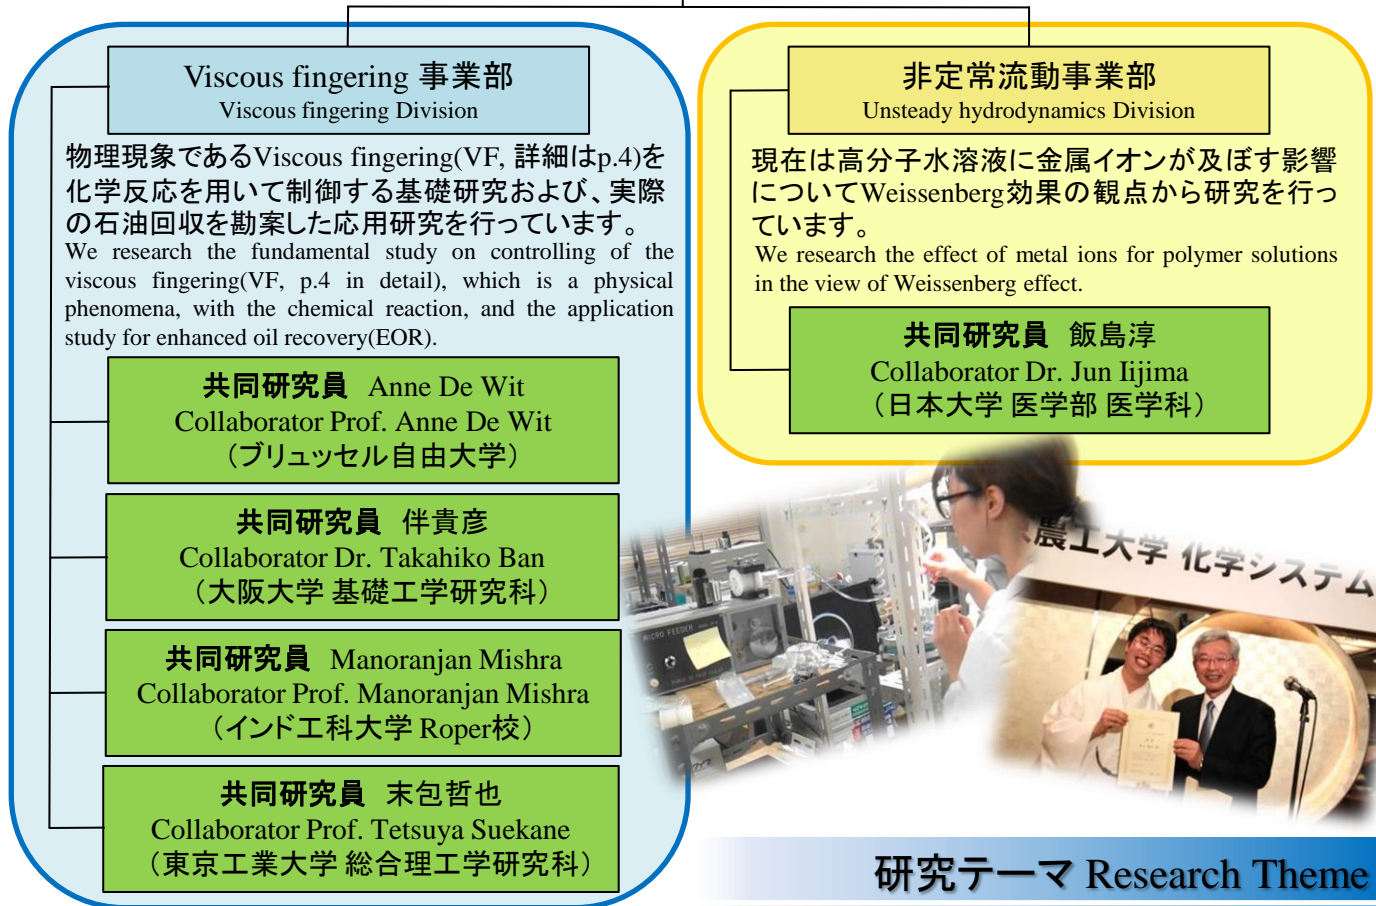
Viscous fingering 事業部
Viscous fingering Division

物理現象であるViscous fingering(VF, 詳細はp.4)を化学反応を用いて制御する基礎研究および、実際の石油回収を勘案した応用研究を行っています。
We research the fundamental study on controlling of the viscous fingering(VF, p.4 in detail), which is a physical phenomena, with the chemical reaction, and the application study for enhanced oil recovery(EOR).

共同研究員 Anne De Wit
Collaborator Prof. Anne De Wit
（ブリュッセル自由大学）

共同研究員 伴貴彦
Collaborator Dr. Takahiko Ban
（大阪大学 基礎工学研究科）

共同研究員 Manoranjan Mishra
Collaborator Prof. Manoranjan Mishra
（インド工科大学 Roper校）

共同研究員 末包哲也
Collaborator Prof. Tetsuya Suekane
（東京工業大学 総合理工学研究科）

非定常流動事業部
Unsteady hydrodynamics Division

現在は高分子水溶液に金属イオンが及ぼす影響についてWeissenberg効果の観点から研究を行っています。
We research the effect of metal ions for polymer solutions in the view of Weissenberg effect.

共同研究員 飯島淳
Collaborator Dr. Jun Iijima
（日本大学 医学部 医学科）

農工大学 化学システム

研究テーマ Research Theme